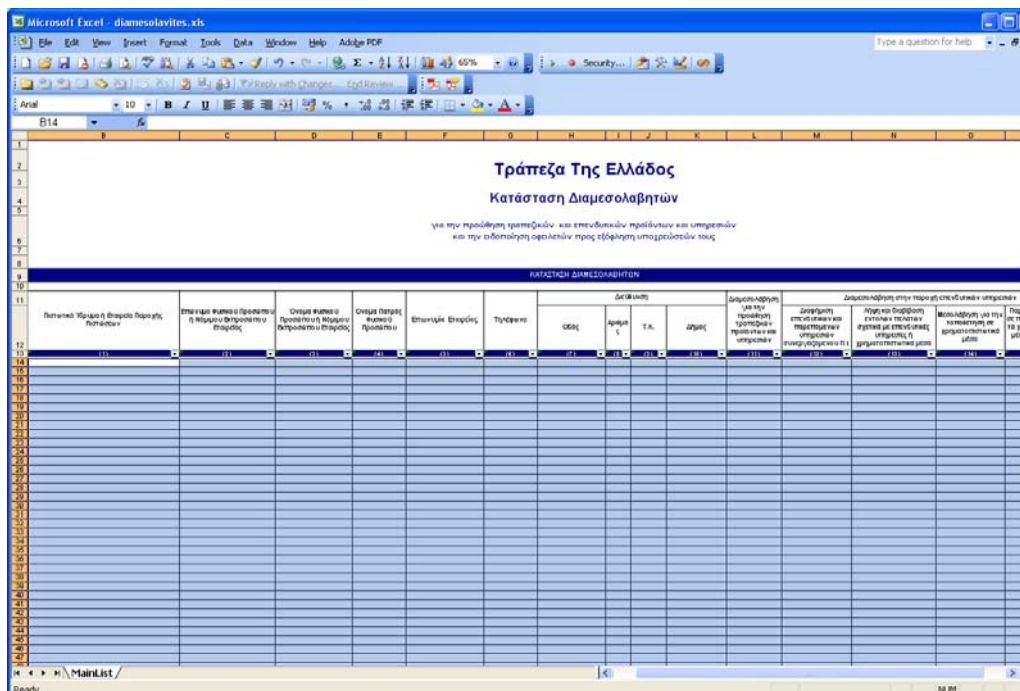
Microsoft Excel - diamesolavites.xls

File Edit View Insert Format Tools Data Window Help Adobe PDF

Type a question for help

Reply with Changes... End Review...

Security...

Arial 10 B I U

B14 fx

Τράπεζα Της Ελλάδος

Κατάσταση Διαμεσολαβητών

για την προώθηση τραπεζικών και επενδυτικών προϊόντων και υπηρεσιών και την ειδοποίηση οφειλετών προς εξόφληση υποχρεώσεών τους

ΚΑΤΑΣΤΑΣΗ ΔΙΑΜΕΣΟΛΑΒΗΤΩΝ

| Πιστωτικό Ίδρυμα ή Εταιρεία Παροχής Πιστώσεων | Επώνυμο Φυσικού Προσώπου ή Νόμιμου Εκπροσώπου Εταιρείας | Όνομα Φυσικού Προσώπου ή Νόμιμου Εκπροσώπου Εταιρείας | Όνομα Πατρός Φυσικού Προσώπου | Επωνυμία Εταιρείας | Τηλέφωνο | Οδός | Αριθμός | Τ.Κ. | Δήμος | Διαμεσολάβηση για την προώθηση τραπεζικών προϊόντων και υπηρεσιών | Διαφήμιση επενδυτικών και παρεπόμενων υπηρεσιών συνεργαζόμενου Π.Ι. | Λήψη και διαβίβαση εντολών πελατών σχετικά με επενδυτικές υπηρεσίες ή χρηματοπιστωτικά μέσα | Μεσολάβηση για την τοποθέτηση σε χρηματοπιστωτικά μέσα | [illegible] |
|---|---|---|---|---|---|---|---|---|---|---|---|---|---|---|
| (1) | (2) | (3) | (4) | (5) | (6) | (7) | (8) | (9) | (10) | (11) | (12) | (13) | (14) | |

Διεύθυνση

Διαμεσολάβηση στην παροχή επενδυτικών υπηρεσιών

MainList

Ready

NUM